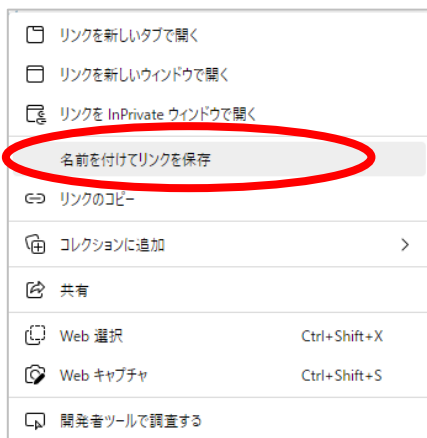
リンクを新しいタブで開く

リンクを新しいウィンドウで開く

リンクを InPrivate ウィンドウで開く

名前を付けてリンクを保存

リンクのコピー

コレクションに追加 >

共有

Web 選択 Ctrl+Shift+X

Web キャプチャ Ctrl+Shift+S

開発者ツールで調査する